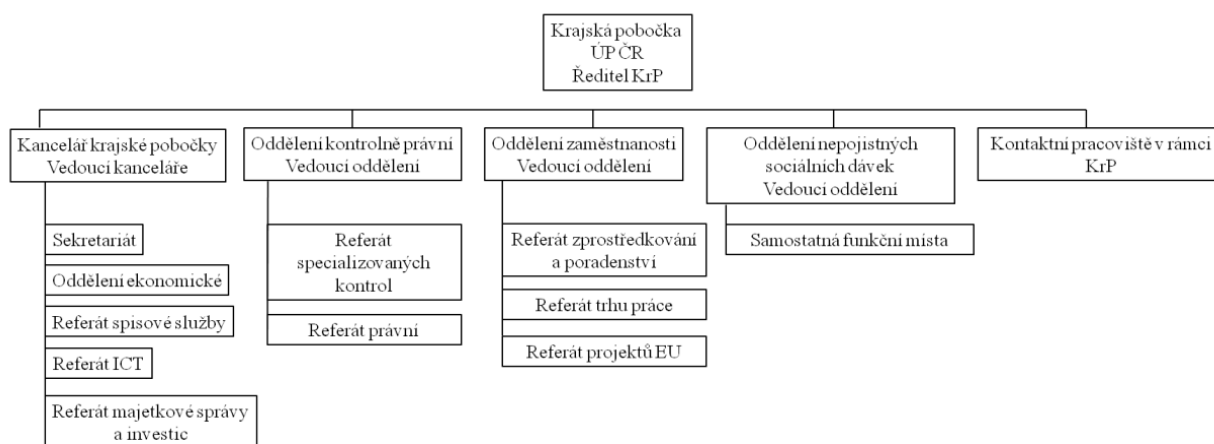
Krajská pobočka
ÚP ČR
Ředitel KrP

Kancelář krajské pobočky
Vedoucí kanceláře

Sekretariát

Oddělení ekonomické

Referát spisové služby

Referát ICT

Referát majetkové správy a investic

Oddělení kontrolně právní
Vedoucí oddělení

Referát specializovaných kontrol

Referát právní

Oddělení zaměstnanosti
Vedoucí oddělení

Referát zprostředkování a poradenství

Referát trhu práce

Referát projektů EU

Oddělení nepojistných sociálních dávek
Vedoucí oddělení

Samostatná funkční místa

Kontaktní pracoviště v rámci KrP